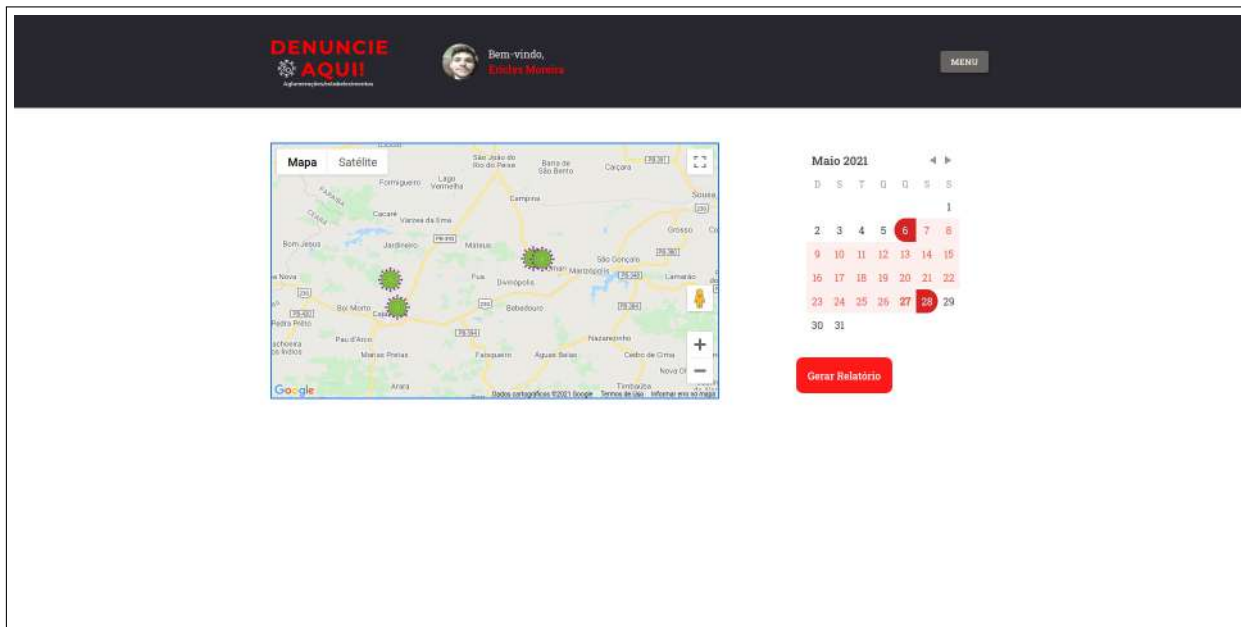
DENUNCIE AQUI!
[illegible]

Bem-vindo,
Ericles Moreira

MENU

Mapa Satélite

São João do Rio do Peixe
Barra de São Bento
Cajazeiras
Formiguero
Lago Vermelho
Pombal
Campina
Sousa
Cacaré
Várzea da Ema
Grosso
Bom Jesus
Jardineiro
Mateus
São Gonçalo
Nova
Pua
Divinópolis
Marizópolis
Lamarão
Boi Morto
Bebedouro
Pedra Preta
Pau d'Arco
Nazarezinho
Cachoeira dos Índios
Matias Pretas
Palmeira
Águas Belas
Cedro de Cima
Nova Olinda
Arara
Timbaúba

Google
Dados cartográficos ©2021 Google   Termos de Uso   Informar erro no mapa

Maio 2021

| D | S | T | Q | Q | S | S |
|---|---|---|---|---|---|---|
| | | | | | | 1 |
| 2 | 3 | 4 | 5 | 6 | 7 | 8 |
| 9 | 10 | 11 | 12 | 13 | 14 | 15 |
| 16 | 17 | 18 | 19 | 20 | 21 | 22 |
| 23 | 24 | 25 | 26 | 27 | 28 | 29 |
| 30 | 31 | | | | | |

Gerar Relatório